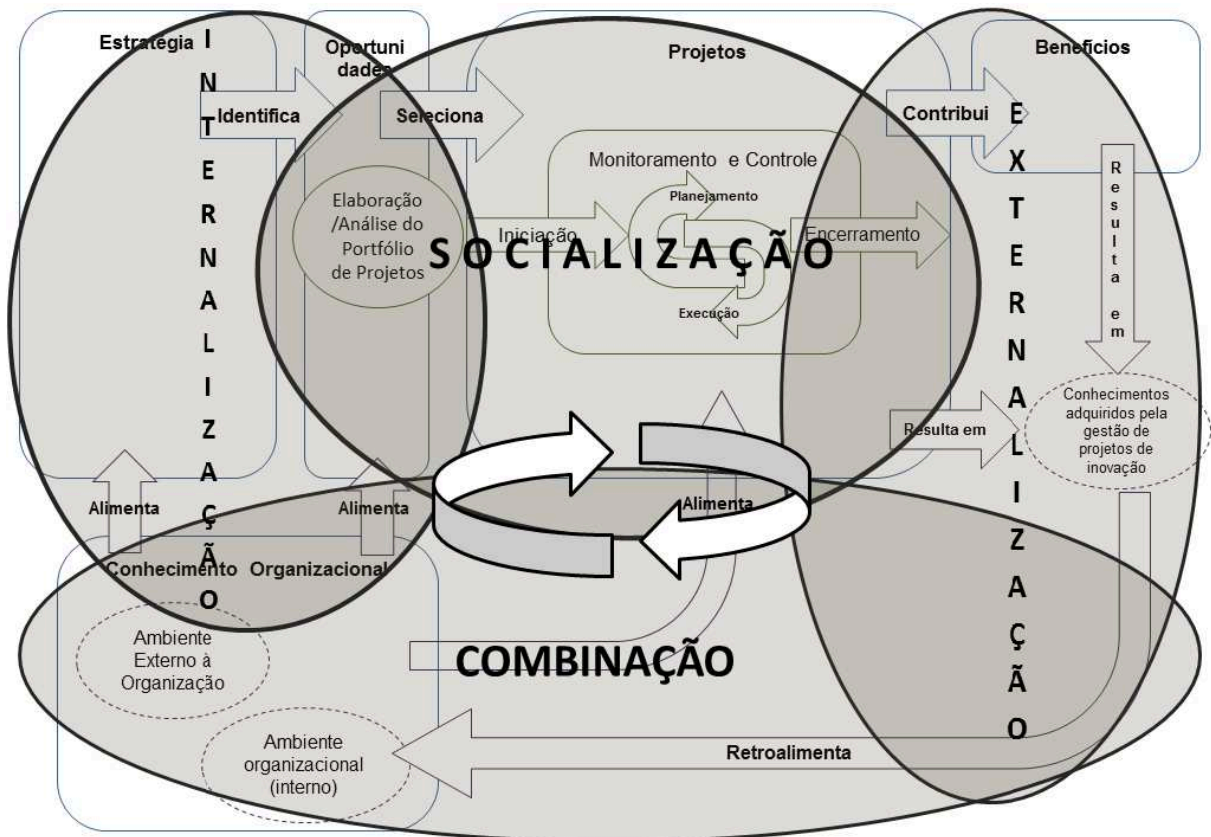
Estrategia

INTERNALIZAÇÃO

Oportunidades

Identifica

Seleciona

Projetos

Benefícios

Contribui

EXTERNALIZAÇÃO

Monitoramento e Controle

Planejamento

Elaboração /Análise do Portfólio de Projetos

Iniciação

SOCIALIZAÇÃO

Encerramento

Execução

Resulta em

Conhecimentos adquiridos pela gestão de projetos de inovação

Resulta em

Alimenta

Alimenta

Alimenta

Conhecimento Organizacional

Ambiente Externo à Organização

COMBINAÇÃO

Ambiente organizacional (interno)

Retroalimenta